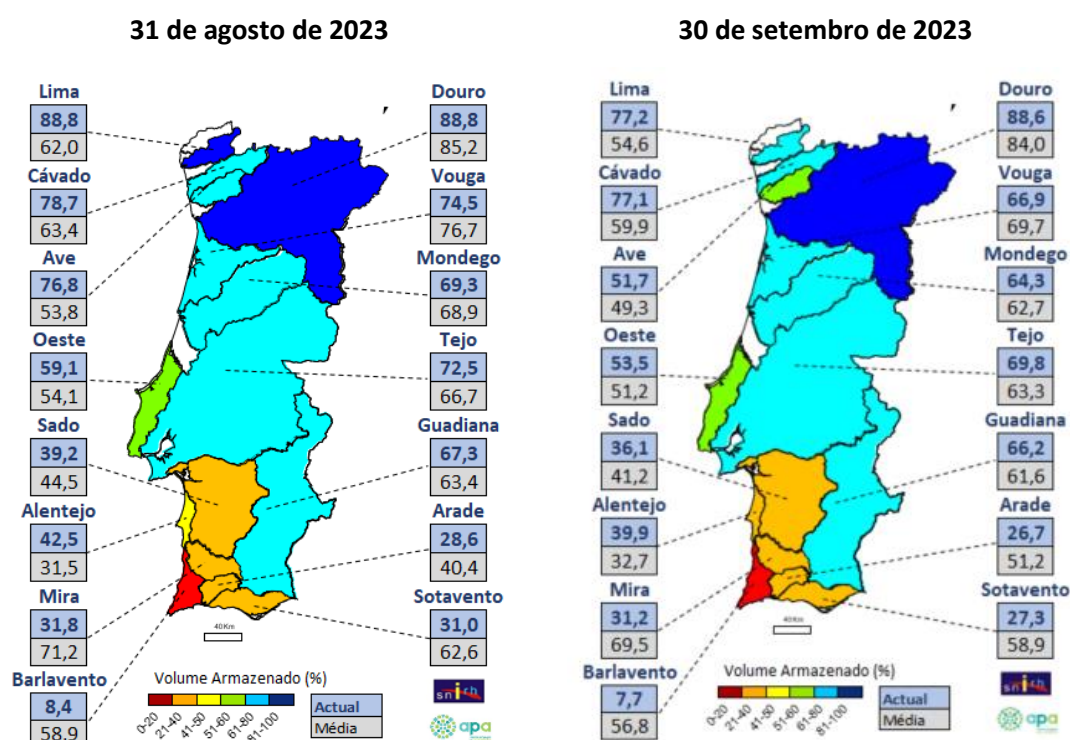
31 de agosto de 2023

Lima
88,8
62,0

Cávado
78,7
63,4

Ave
76,8
53,8

Oeste
59,1
54,1

Sado
39,2
44,5

Alentejo
42,5
31,5

Mira
31,8
71,2

Barlavento
8,4
58,9

Douro
88,8
85,2

Vouga
74,5
76,7

Mondego
69,3
68,9

Tejo
72,5
66,7

Guadiana
67,3
63,4

Arade
28,6
40,4

Sotavento
31,0
62,6

40Km

Volume Armazenado (%)
0-20 21-40 41-50 51-60 61-80 81-100

Actual
Média

snirh
apa

30 de setembro de 2023

Lima
77,2
54,6

Cávado
77,1
59,9

Ave
51,7
49,3

Oeste
53,5
51,2

Sado
36,1
41,2

Alentejo
39,9
32,7

Mira
31,2
69,5

Barlavento
7,7
56,8

Douro
88,6
84,0

Vouga
66,9
69,7

Mondego
64,3
62,7

Tejo
69,8
63,3

Guadiana
66,2
61,6

Arade
26,7
51,2

Sotavento
27,3
58,9

40Km

Volume Armazenado (%)
0-20 21-40 41-50 51-60 61-80 81-100

Actual
Média

snirh
apa